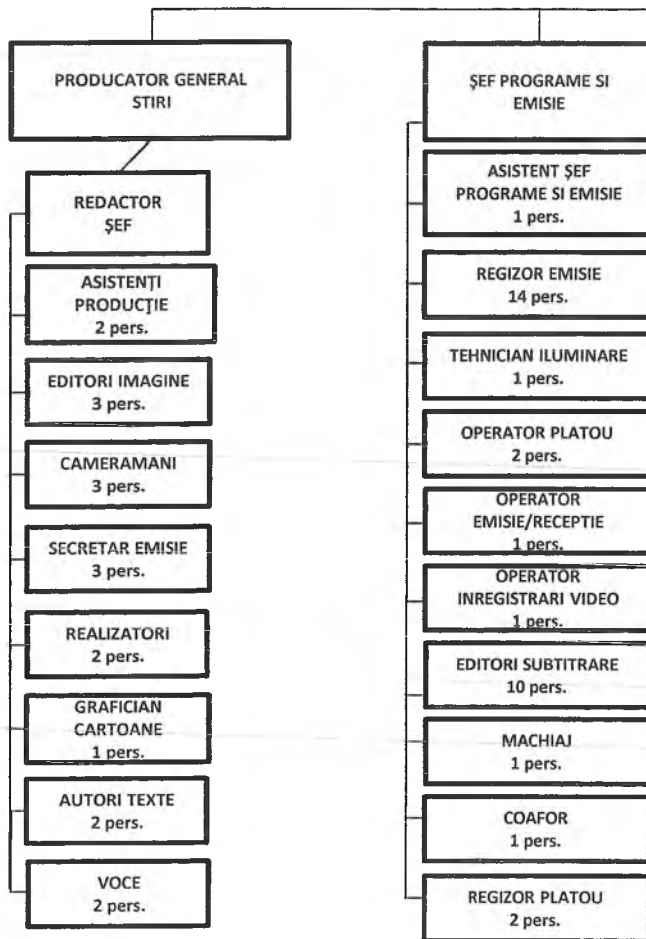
PRODUCATOR GENERAL STIRI

REDACTOR ŞEF

ASISTENŢI PRODUCŢIE
2 pers.

EDITORI IMAGINE
3 pers.

CAMERAMANI
3 pers.

SECRETAR EMISIE
3 pers.

REALIZATORI
2 pers.

GRAFICIAN CARTOANE
1 pers.

AUTORI TEXTE
2 pers.

VOCE
2 pers.

ŞEF PROGRAME SI EMISIE

ASISTENT ŞEF PROGRAME SI EMISIE
1 pers.

REGIZOR EMISIE
14 pers.

TEHNICIAN ILUMINARE
1 pers.

OPERATOR PLATOU
2 pers.

OPERATOR EMISIE/RECEPTIE
1 pers.

OPERATOR INREGISTRARI VIDEO
1 pers.

EDITORI SUBTITRARE
10 pers.

MACHIAJ
1 pers.

COAFOR
1 pers.

REGIZOR PLATOU
2 pers.